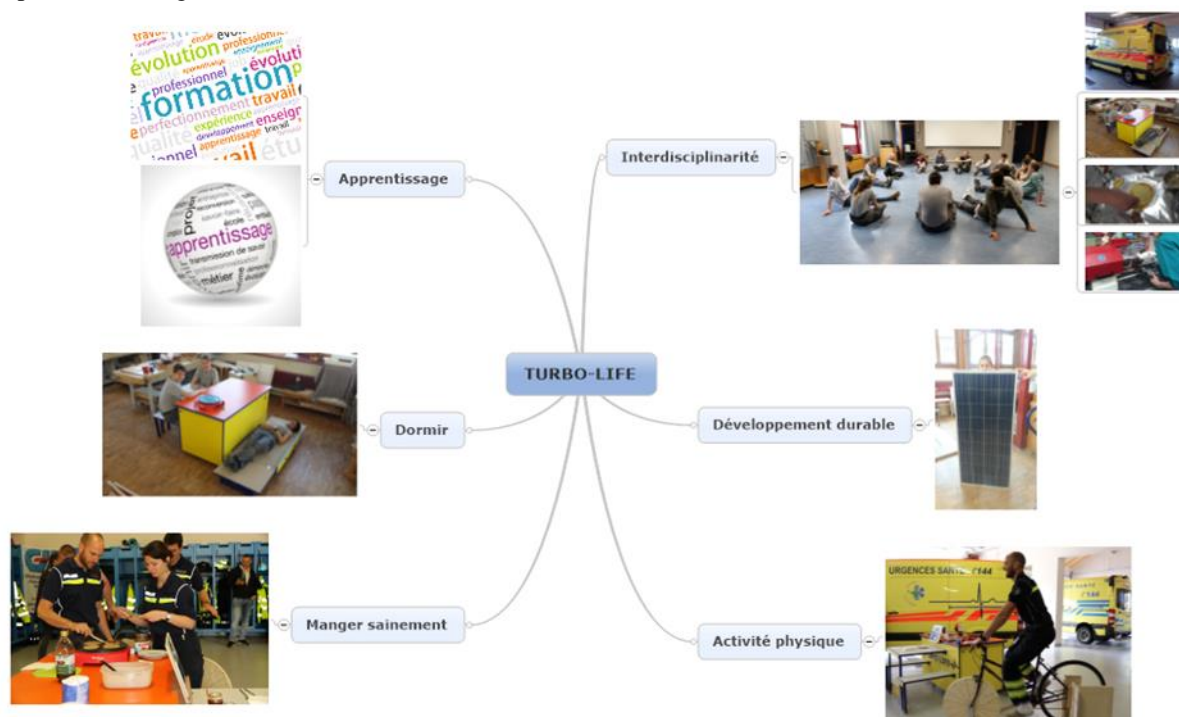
travail étude évolution professionnel formation perfectionnement travail expérience enseignement apprentissage qualité développement travail étude

apprentissage transmission de savoir métier

Apprentissage

Interdisciplinarité

TURBO-LIFE

Dormir

Développement durable

Manger sainement

Activité physique

URGENCES SANTÉ 144

144